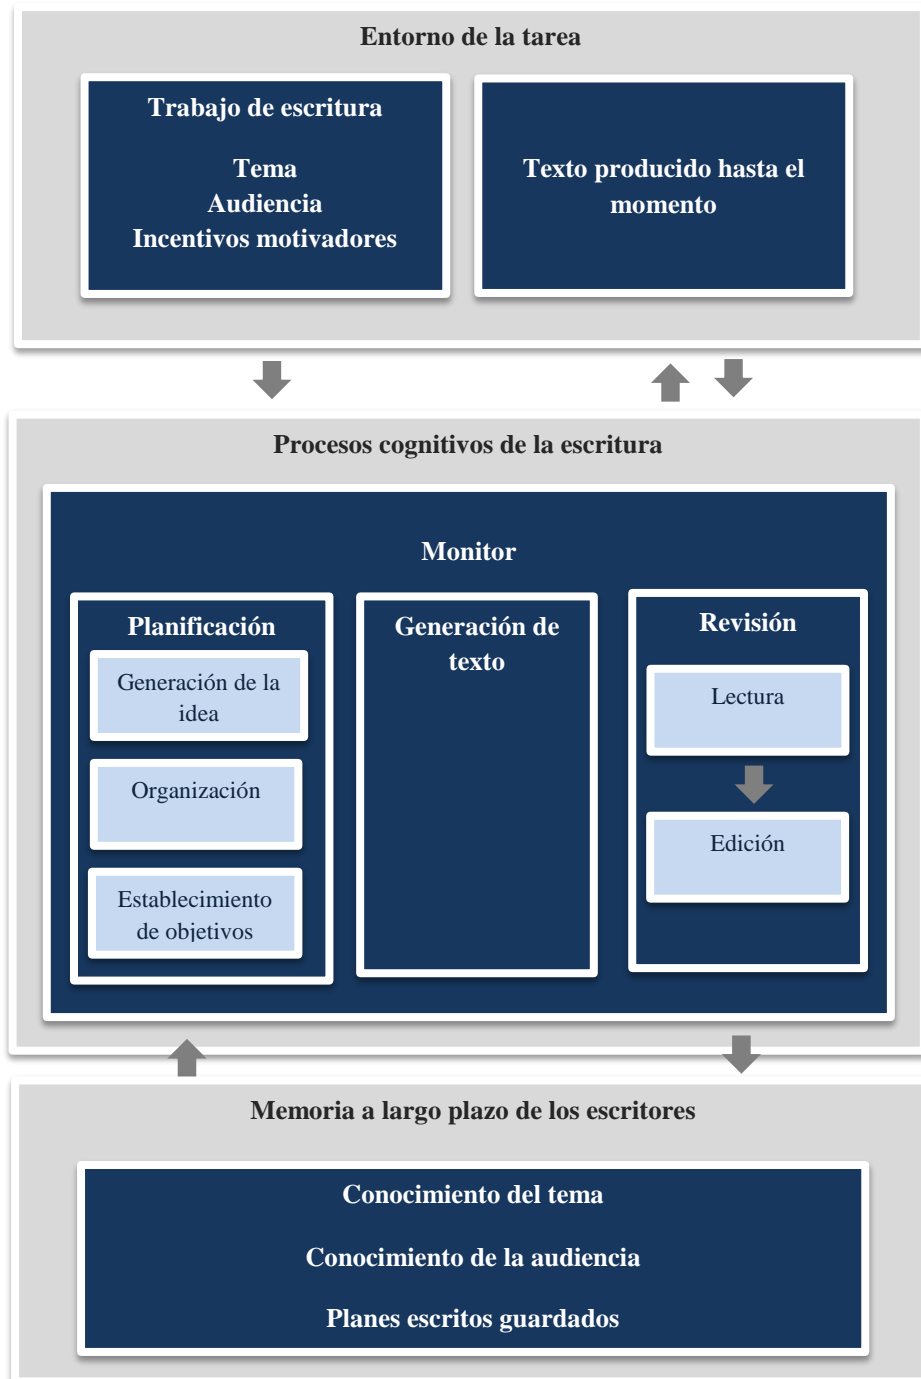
Entorno de la tarea

Trabajo de escritura

Tema
Audiencia
Incentivos motivadores

Texto producido hasta el momento

Procesos cognitivos de la escritura

Monitor

Planificación

Generación de la idea

Organización

Establecimiento de objetivos

Generación de texto

Revisión

Lectura

Edición

Memoria a largo plazo de los escritores

Conocimiento del tema

Conocimiento de la audiencia

Planes escritos guardados